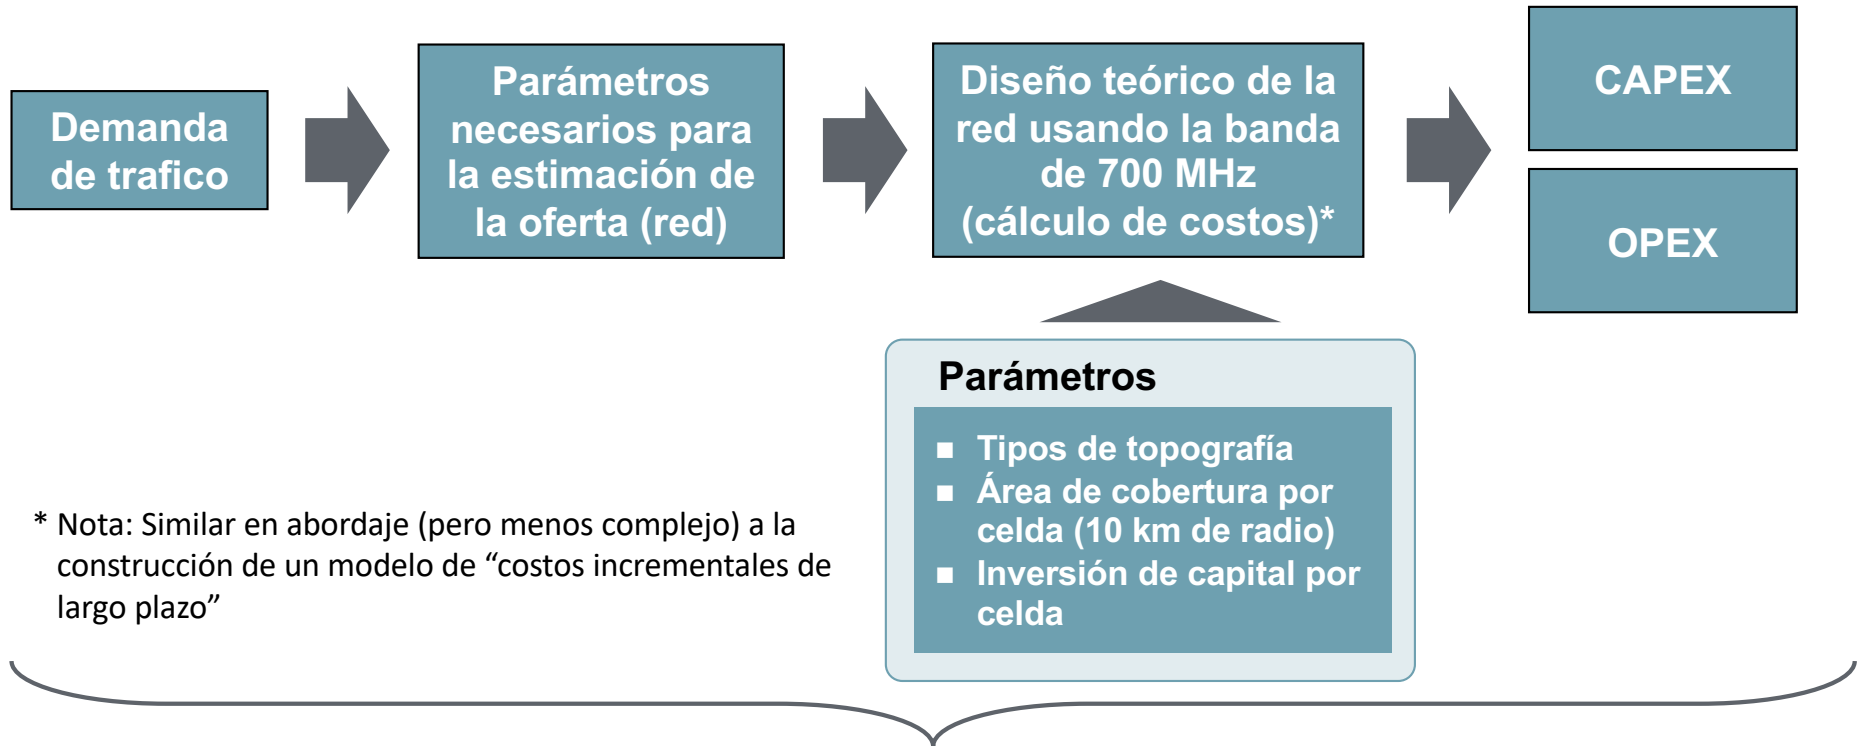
Demanda de trafico

Parámetros necesarios para la estimación de la oferta (red)

Diseño teórico de la red usando la banda de 700 MHz (cálculo de costos)*

CAPEX

OPEX

Parámetros

- Tipos de topografía
- Área de cobertura por celda (10 km de radio)
- Inversión de capital por celda

* Nota: Similar en abordaje (pero menos complejo) a la construcción de un modelo de “costos incrementales de largo plazo”